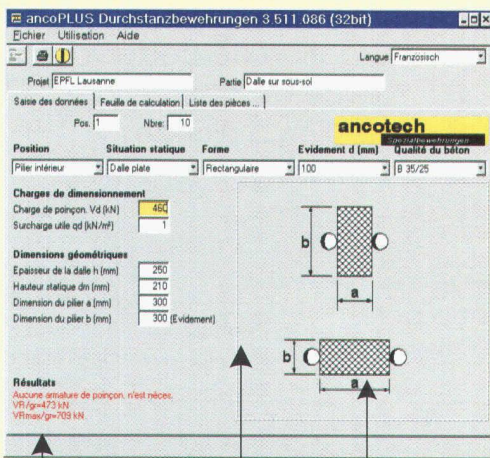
ancoPLUS Durchstanzbewehrungen 3.511.086 (32bit)

Fichier Utilisation Aide

Langue Französisch

Projet EPFL Lausanne

Partie Dalle sur sous-sol

Saisie des données | Feuille de calculation | Liste des pièces ...

Pos. 1 Nbre: 10

ancotech
Spezialbewehrungen

| Position | Situation statique | Forme | Evidement d (mm) | Qualité du béton |
|---|---|---|---|---|
| Pilier intérieur | Dalle plate | Rectangulaire | 100 | B 35/25 |

Charges de dimensionnement

Charge de poinçon. Vd (kN) 460

Surcharge utile qd (kN/m²) 1

Dimensions géométriques

Epaisseur de la dalle h (mm) 250

Hauteur statique dm (mm) 210

Dimension du pilier a (mm) 300

Dimension du pilier b (mm) 300 (Evidement)

b

a

b

a

Résultats

Aucune armature de poinçon. n'est néces.

VR/gr=473 kN

VRmax/gr=709 kN